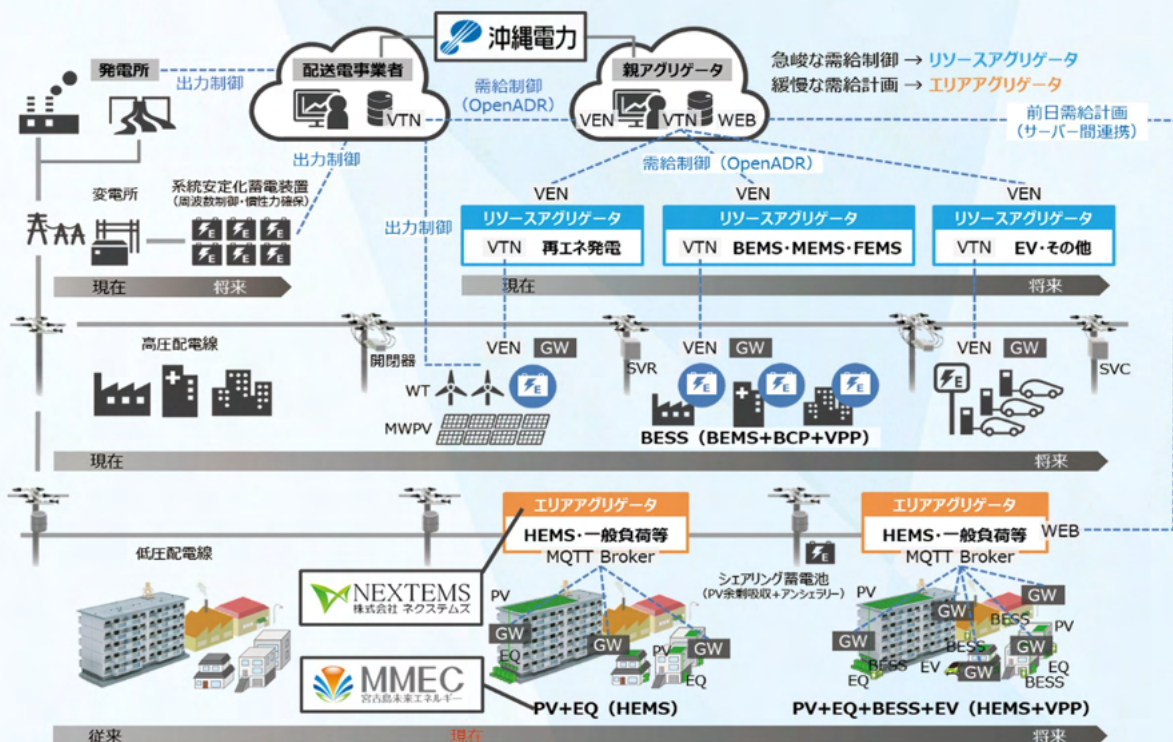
沖縄電力

発電所
出力制御
配送電事業者
VTN
需給制御
(OpenADR)
親アグリゲータ
VEN VTN WEB
急峻な需給制御 → リソースアグリゲータ
緩慢な需給計画 → エリアアグリゲータ
前日需給計画
(サーバー間連携)
出力制御
需給制御(OpenADR)
変電所
系統安定化蓄電装置
(周波数制御・慣性力確保)
出力制御
VEN
リソースアグリゲータ
VTN 再エネ発電
VEN
リソースアグリゲータ
VTN BEMS・MEMS・FEMS
VEN
リソースアグリゲータ
VTN EV・その他
現在 将来
現在 将来
高圧配電線
開閉器
VEN GW
WT
MWPV
SVR
VEN GW
BESS (BEMS+BCP+VPP)
VEN GW
SVC
現在 将来
エリアアグリゲータ
HEMS・一般負荷等
MQTT Broker
エリアアグリゲータ
HEMS・一般負荷等
MQTT Broker
WEB
低圧配電線
NEXTEMS
株式会社 ネクステムズ
PV
GW
EQ
GW
PV
GW
EQ
シェアリング蓄電池
(PV余剰吸収+アンシラリー)
PV
GW
GW
BESS
GW
PV
GW
BESS
BESS
EV
GW
GW
EQ
EQ
BESS
MMEC
宮古島未来エネルギー
PV+EQ (HEMS)
PV+EQ+BESS+EV (HEMS+VPP)
従来 現在 将来